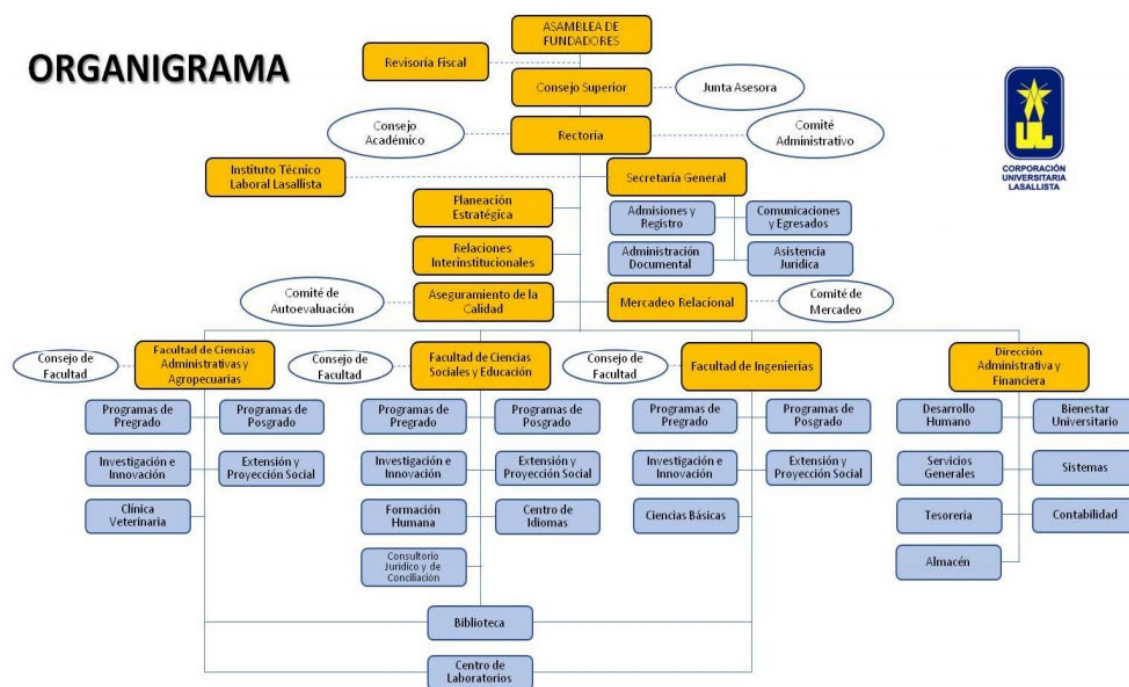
ORGANIGRAMA

CORPORACIÓN UNIVERSITARIA LASALLISTA

ASAMBLEA DE FUNDADORES

Revisoría Fiscal

Consejo Superior

Junta Asesora

Consejo Académico

Rectoría

Comité Administrativo

Instituto Técnico Laboral Lasallista

Secretaria General

Planeación Estratégica

Admisiones y Registro

Comunicaciones y Egresados

Relaciones Interinstitucionales

Administración Documental

Asistencia Jurídica

Comité de Autoevaluación

Aseguramiento de la Calidad

Mercadeo Relacional

Comité de Mercadeo

Consejo de Facultad

Facultad de Ciencias Administrativas y Agropecuarias

Programas de Pregrado

Programas de Posgrado

Investigación e Innovación

Extensión y Proyección Social

Clínica Veterinaria

Consejo de Facultad

Facultad de Ciencias Sociales y Educación

Programas de Pregrado

Programas de Posgrado

Investigación e Innovación

Extensión y Proyección Social

Formación Humana

Centro de Idiomas

Consultorio Jurídico y de Conciliación

Consejo de Facultad

Facultad de Ingenierías

Programas de Pregrado

Programas de Posgrado

Investigación e Innovación

Extensión y Proyección Social

Ciencias Básicas

Dirección Administrativa y Financiera

Desarrollo Humano

Bienestar Universitario

Servicios Generales

Sistemas

Tesorería

Contabilidad

Almacén

Biblioteca

Centro de Laboratorios